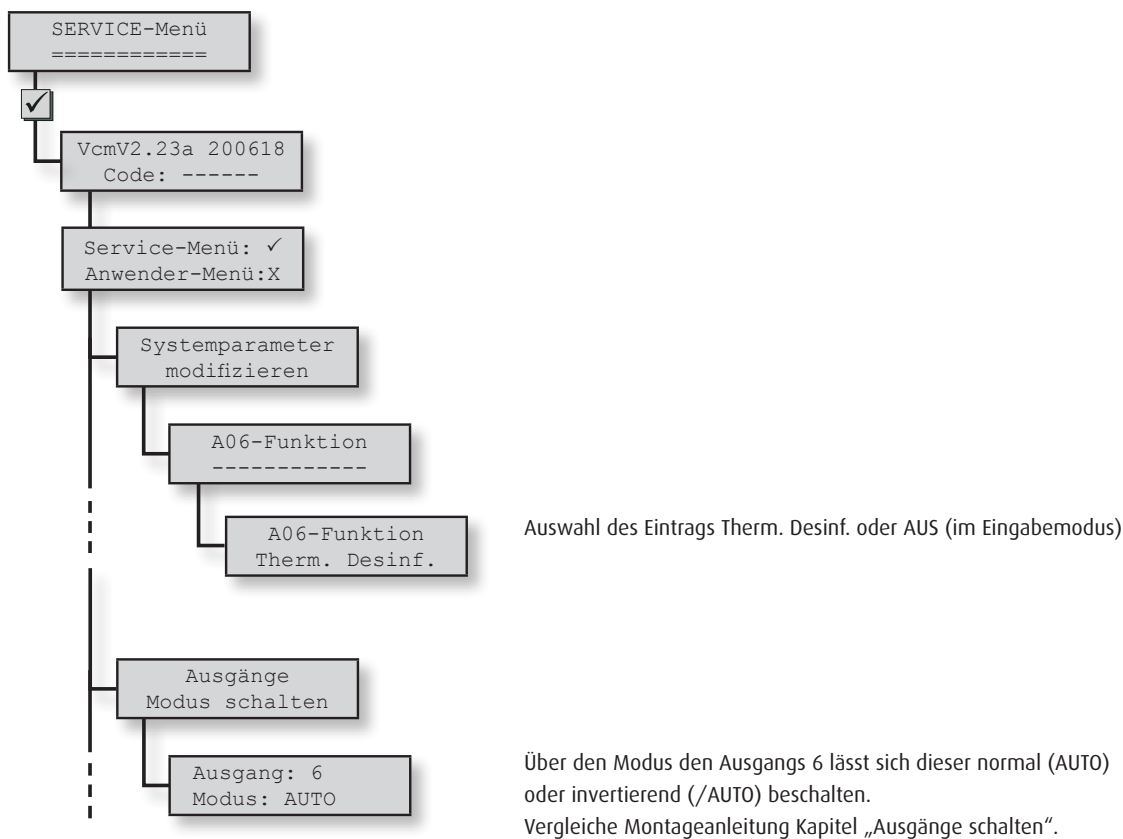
SERVICE-Menü
============

✓

VcmV2.23a 200618
Code: ------

Service-Menü: ✓
Anwender-Menü:X

Systemparameter
modifizieren

A06-Funktion
------------

A06-Funktion
Therm. Desinf.

Auswahl des Eintrags Therm. Desinf. oder AUS (im Eingabemodus)

Ausgänge
Modus schalten

Ausgang: 6
Modus: AUTO

Über den Modus den Ausgangs 6 lässt sich dieser normal (AUTO) oder invertierend (/AUTO) beschalten.
Vergleiche Montageanleitung Kapitel „Ausgänge schalten".